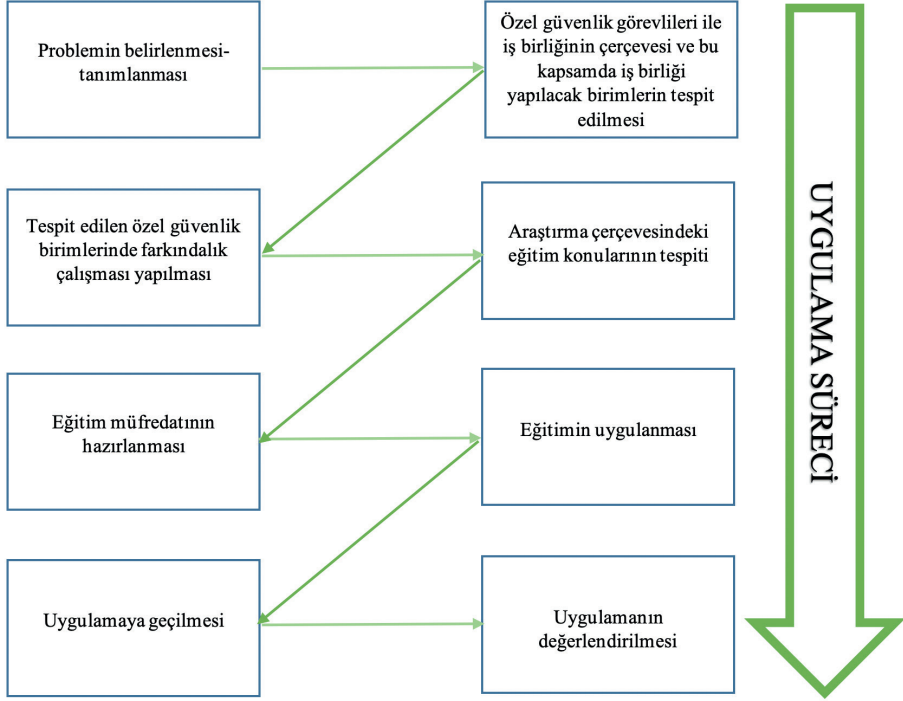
Problemin belirlenmesi-tanımlanması

Özel güvenlik görevlileri ile iş birliğinin çerçevesi ve bu kapsamda iş birliği yapılacak birimlerin tespit edilmesi

Tespit edilen özel güvenlik birimlerinde farkındalık çalışması yapılması

Araştırma çerçevesindeki eğitim konularının tespiti

Eğitim müfredatının hazırlanması

Eğitimin uygulanması

Uygulamaya geçilmesi

Uygulamanın değerlendirilmesi

UYGULAMA SÜRECİ